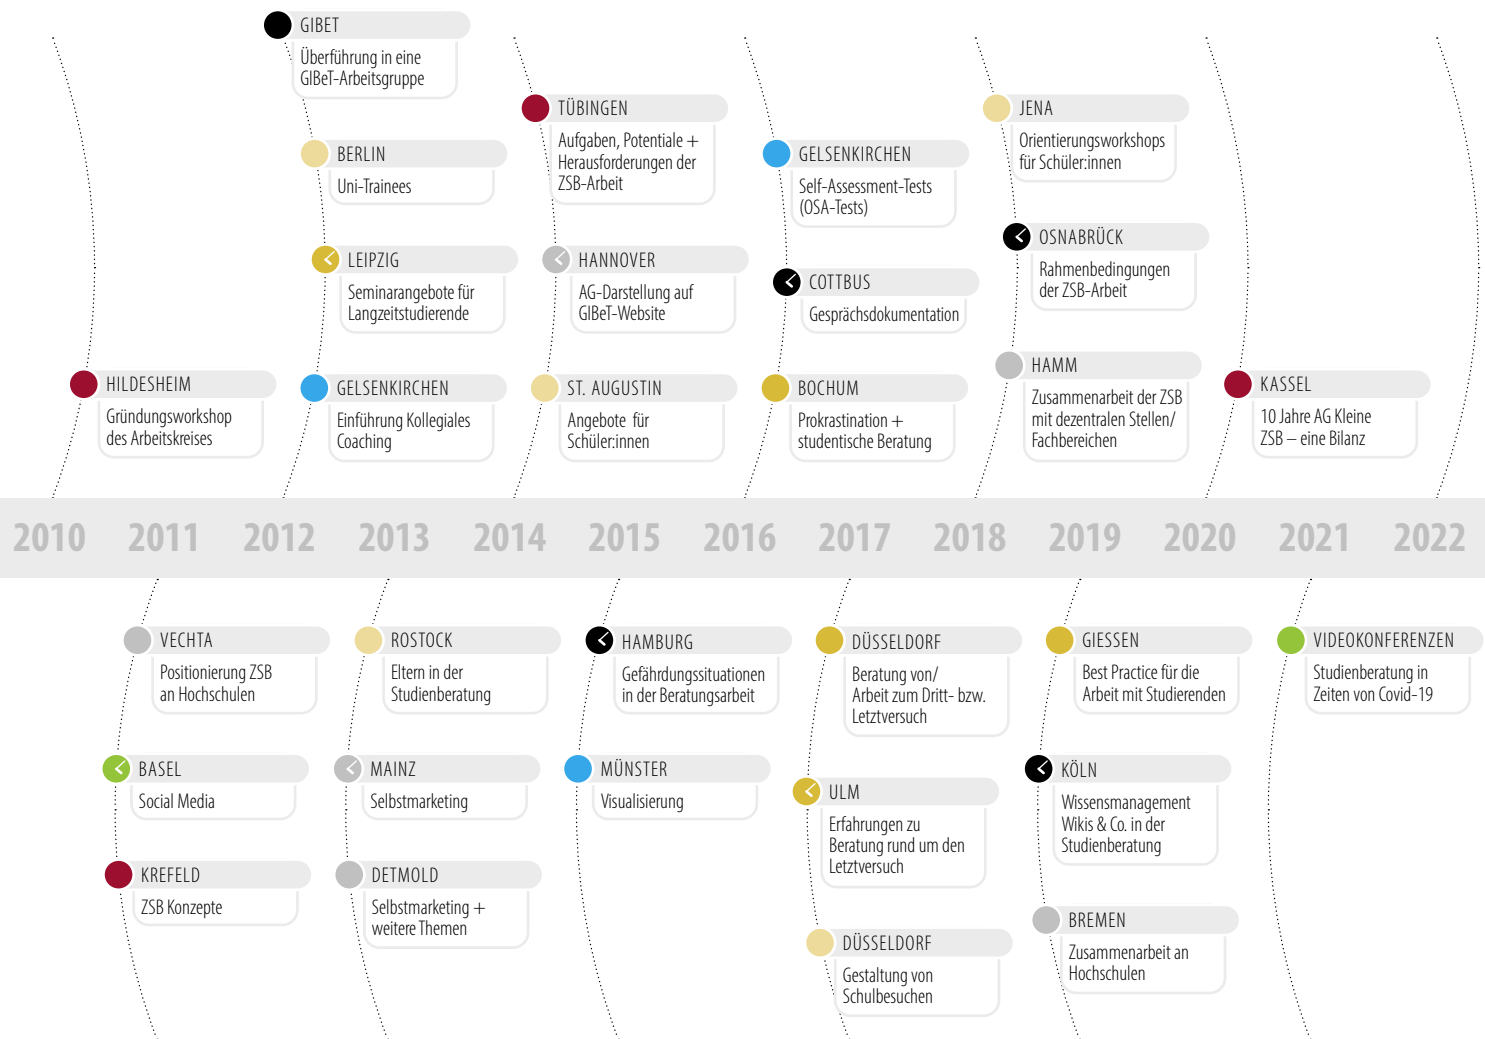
GIBET
Überführung in eine GIBeT-Arbeitsgruppe

TÜBINGEN
Aufgaben, Potentiale + Herausforderungen der ZSB-Arbeit

GELSENKIRCHEN
Self-Assessment-Tests (OSA-Tests)

JENA
Orientierungsworkshops für Schüler:innen

BERLIN
Uni-Trainees

OSNABRÜCK
Rahmenbedingungen der ZSB-Arbeit

LEIPZIG
Seminarangebote für Langzeitstudierende

HANNOVER
AG-Darstellung auf GIBeT-Website

COTTBUS
Gesprächsdokumentation

HAMM
Zusammenarbeit der ZSB mit dezentralen Stellen/ Fachbereichen

HILDESHEIM
Gründungsworkshop des Arbeitskreises

GELSENKIRCHEN
Einführung Kollegiales Coaching

ST. AUGUSTIN
Angebote für Schüler:innen

BOCHUM
Prokrastination + studentische Beratung

KASSEL
10 Jahre AG Kleine ZSB – eine Bilanz

2010 2011 2012 2013 2014 2015 2016 2017 2018 2019 2020 2021 2022

VECHTA
Positionierung ZSB an Hochschulen

ROSTOCK
Eltern in der Studienberatung

HAMBURG
Gefährdungssituationen in der Beratungsarbeit

DÜSSELDORF
Beratung von/ Arbeit zum Dritt- bzw. Letztversuch

GIESSEN
Best Practice für die Arbeit mit Studierenden

VIDEOKONFERENZEN
Studienberatung in Zeiten von Covid-19

BASEL
Social Media

MAINZ
Selbstmarketing

MÜNSTER
Visualisierung

ULM
Erfahrungen zu Beratung rund um den Letztversuch

KÖLN
Wissensmanagement Wikis & Co. in der Studienberatung

KREFELD
ZSB Konzepte

DETMOLD
Selbstmarketing + weitere Themen

DÜSSELDORF
Gestaltung von Schulbesuchen

BREMEN
Zusammenarbeit an Hochschulen